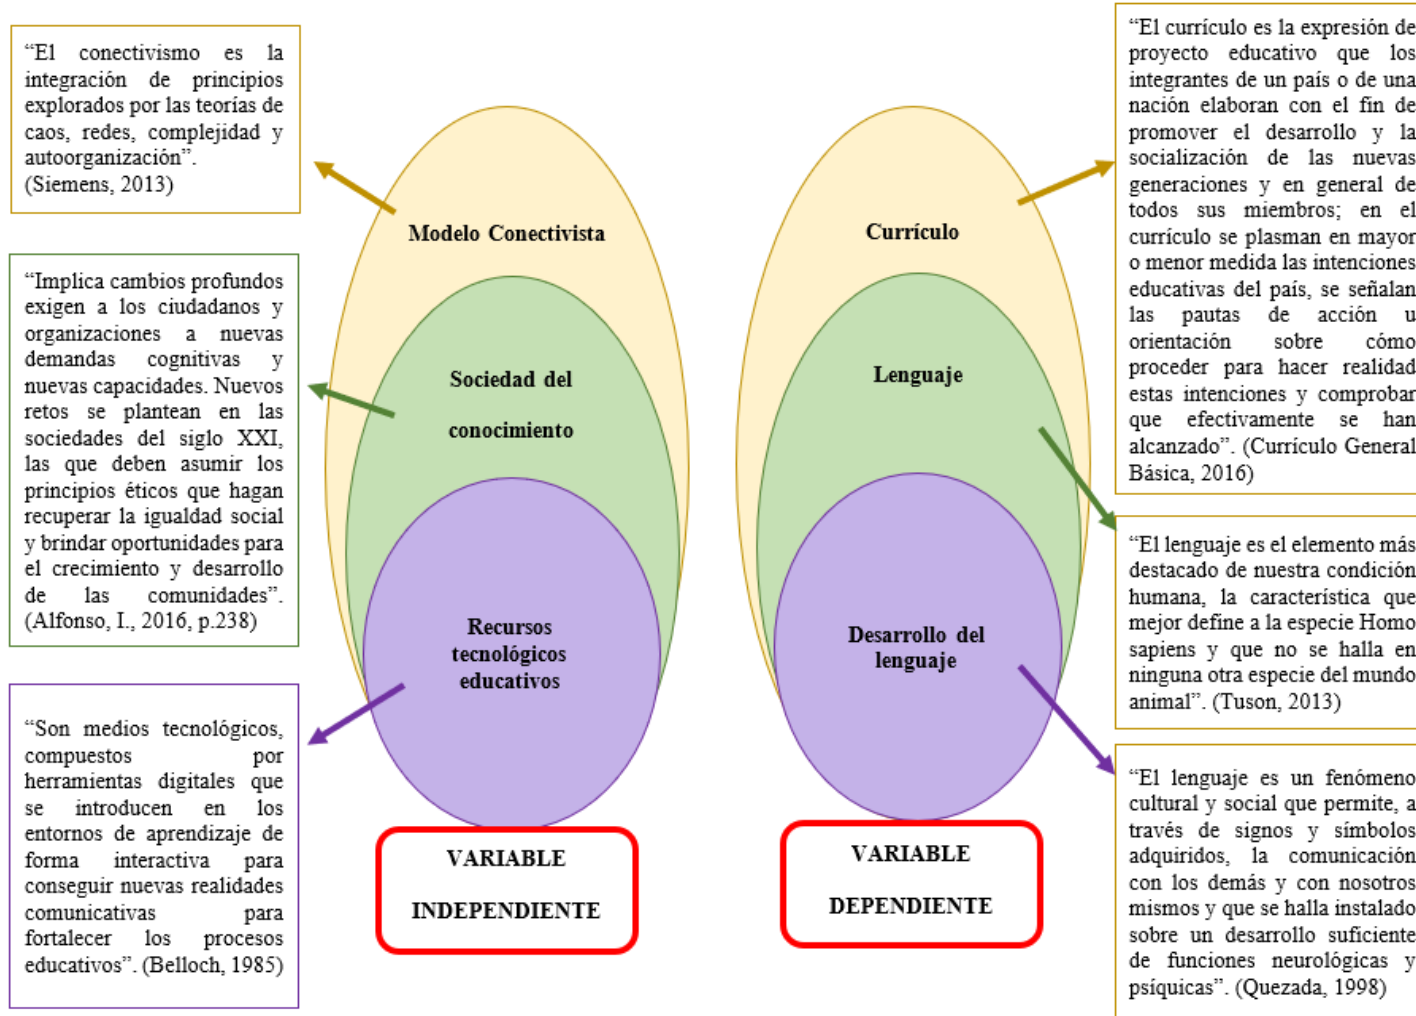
"El conectivismo es la integración de principios explorados por las teorías de caos, redes, complejidad y autoorganización". (Siemens, 2013)

"Implica cambios profundos exigen a los ciudadanos y organizaciones a nuevas demandas cognitivas y nuevas capacidades. Nuevos retos se plantean en las sociedades del siglo XXI, las que deben asumir los principios éticos que hagan recuperar la igualdad social y brindar oportunidades para el crecimiento y desarrollo de las comunidades". (Alfonso, I., 2016, p.238)

"Son medios tecnológicos, compuestos por herramientas digitales que se introducen en los entornos de aprendizaje de forma interactiva para conseguir nuevas realidades comunicativas para fortalecer los procesos educativos". (Belloch, 1985)

Modelo Conectivista

Sociedad del conocimiento

Recursos tecnológicos educativos

VARIABLE INDEPENDIENTE

Currículo

Lenguaje

Desarrollo del lenguaje

VARIABLE DEPENDIENTE

"El currículo es la expresión de proyecto educativo que los integrantes de un país o de una nación elaboran con el fin de promover el desarrollo y la socialización de las nuevas generaciones y en general de todos sus miembros; en el currículo se plasman en mayor o menor medida las intenciones educativas del país, se señalan las pautas de acción u orientación sobre cómo proceder para hacer realidad estas intenciones y comprobar que efectivamente se han alcanzado". (Currículo General Básica, 2016)

"El lenguaje es el elemento más destacado de nuestra condición humana, la característica que mejor define a la especie Homo sapiens y que no se halla en ninguna otra especie del mundo animal". (Tuson, 2013)

"El lenguaje es un fenómeno cultural y social que permite, a través de signos y símbolos adquiridos, la comunicación con los demás y con nosotros mismos y que se halla instalado sobre un desarrollo suficiente de funciones neurológicas y psíquicas". (Quezada, 1998)